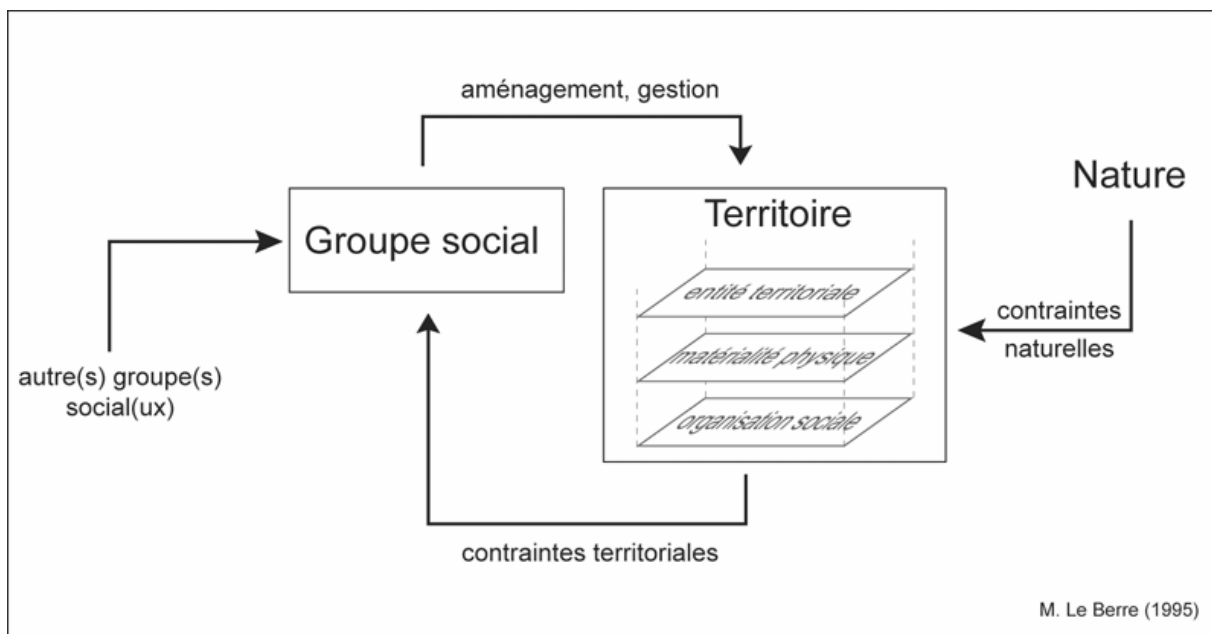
aménagement, gestion

Groupe social

Territoire

entité territoriale

matérialité physique

organisation sociale

Nature

contraintes naturelles

autre(s) groupe(s) social(ux)

contraintes territoriales

M. Le Berre (1995)